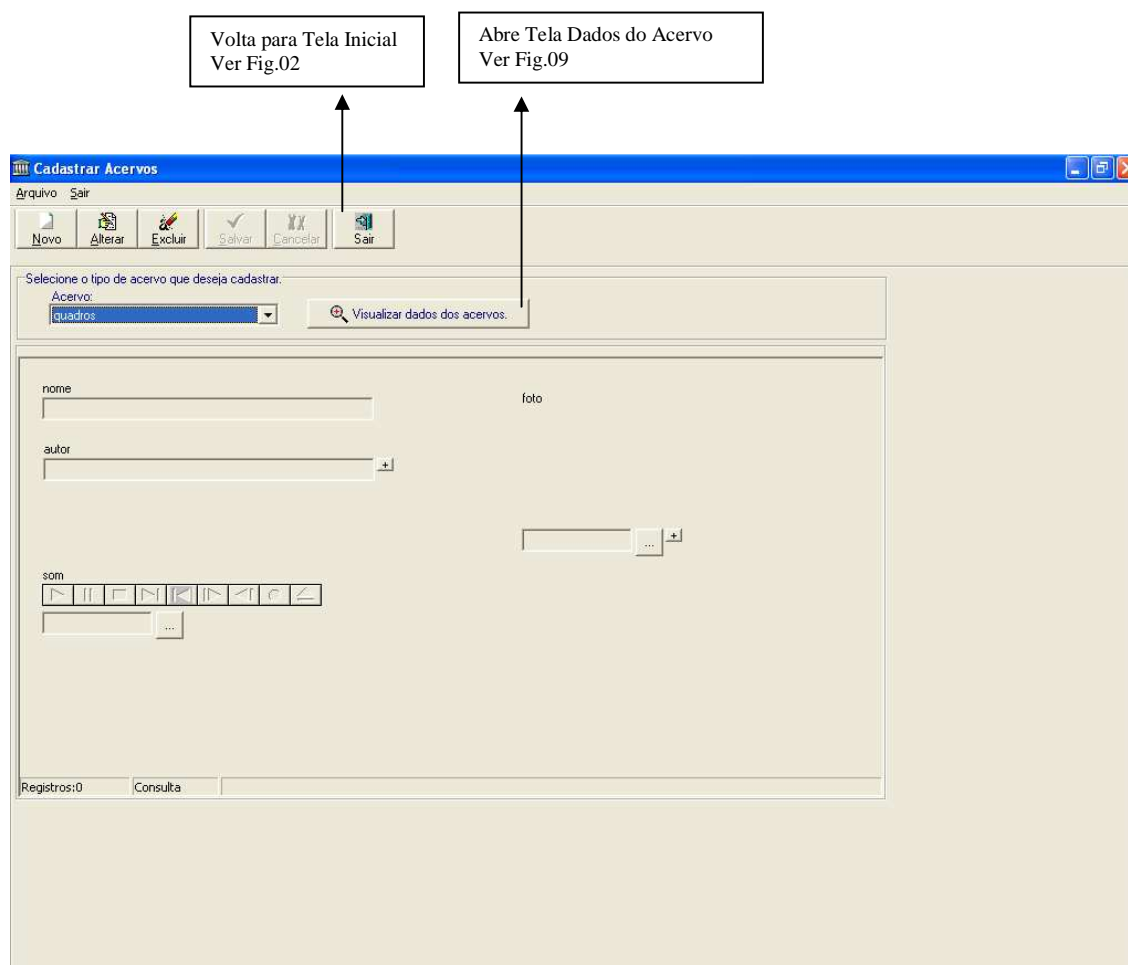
Volta para Tela Inicial
Ver Fig.02

Abre Tela Dados do Acervo
Ver Fig.09

Cadastrar Acervos

Arquivo Sair

Novo Alterar Excluir Salvar Cancelar Sair

Selecione o tipo de acervo que deseja cadastrar.
Acervo:
quadros

Visualizar dados dos acervos.

nome

foto

autor

+

... +

som

...

Registros:0 Consulta